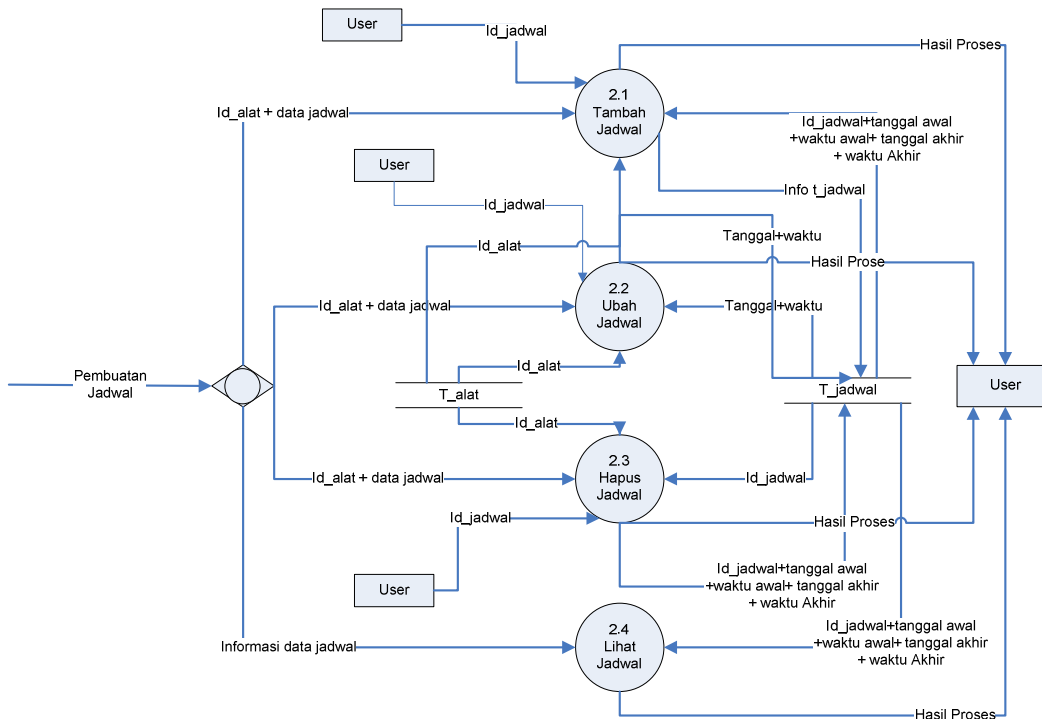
User

Id_jadwal

Hasil Proses

2.1
Tambah
Jadwal

Id_alat + data jadwal

Id_jadwal+tanggal awal
+waktu awal+ tanggal akhir
+ waktu Akhir

User

Info t_jadwal

Id_jadwal

Tanggal+waktu

Id_alat

Hasil Prose

2.2
Ubah
Jadwal

Id_alat + data jadwal

Tanggal+waktu

Pembuatan
Jadwal

Id_alat

User

T_jadwal

T_alat

Id_alat

2.3
Hapus
Jadwal

Id_alat + data jadwal

Id_jadwal

Id_jadwal

Hasil Proses

Id_jadwal+tanggal awal
+waktu awal+ tanggal akhir
+ waktu Akhir

User

Id_jadwal+tanggal awal
+waktu awal+ tanggal akhir
+ waktu Akhir

2.4
Lihat
Jadwal

Informasi data jadwal

Hasil Proses